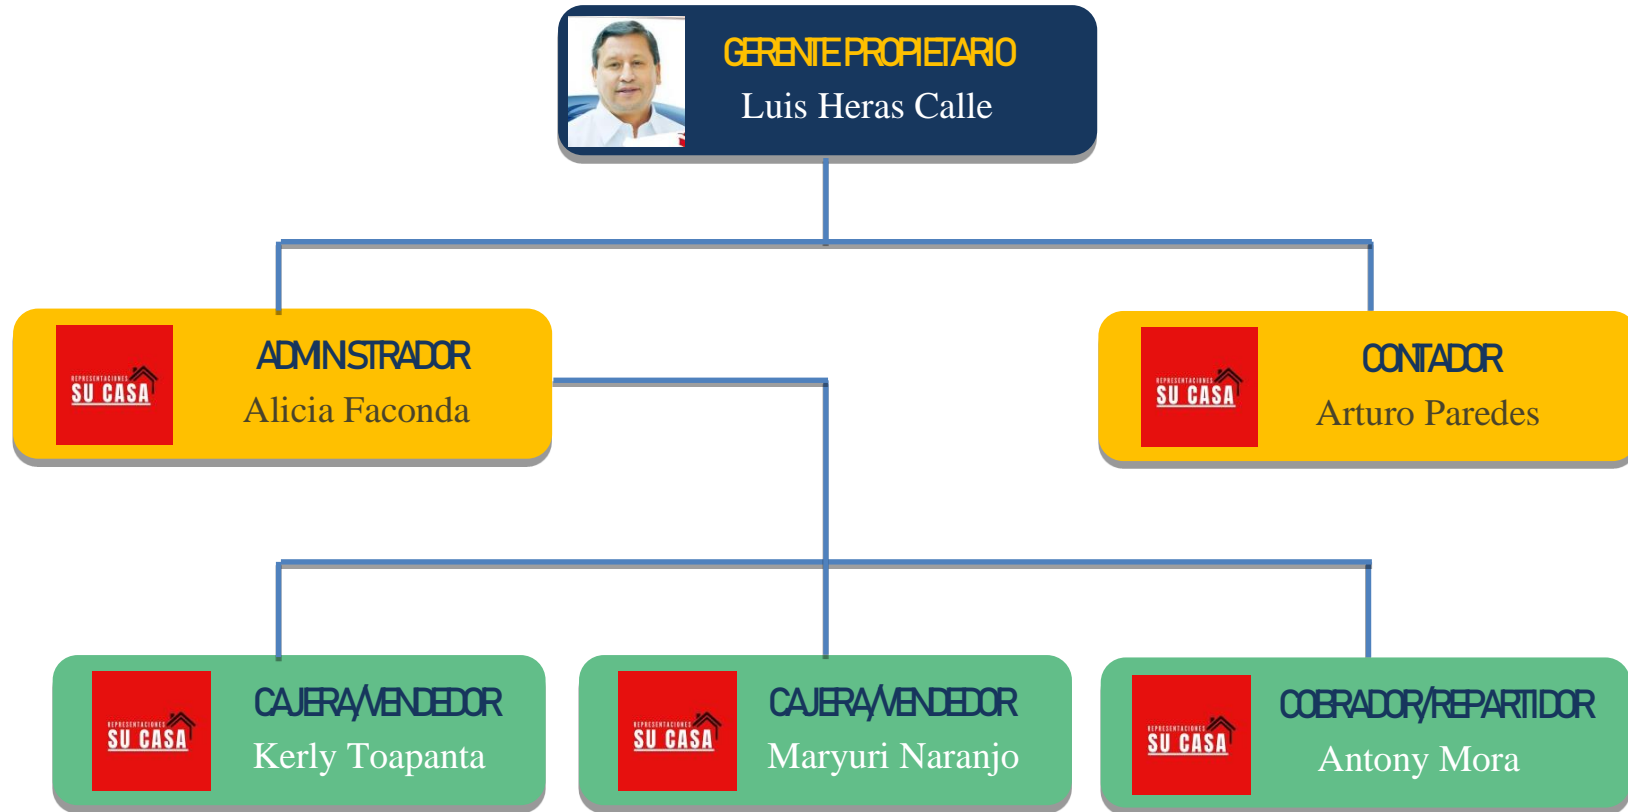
GERENTE PROPIETARIO
Luis Heras Calle

REPRESENTACIONES
SU CASA

ADMINSTRADOR
Alicia Faconda

REPRESENTACIONES
SU CASA

CONTADOR
Arturo Paredes

REPRESENTACIONES
SU CASA

CAJERA/VENDEDOR
Kerly Toapanta

REPRESENTACIONES
SU CASA

CAJERA/VENDEDOR
Maryuri Naranjo

REPRESENTACIONES
SU CASA

COBRADOR/REPARTIDOR
Antony Mora